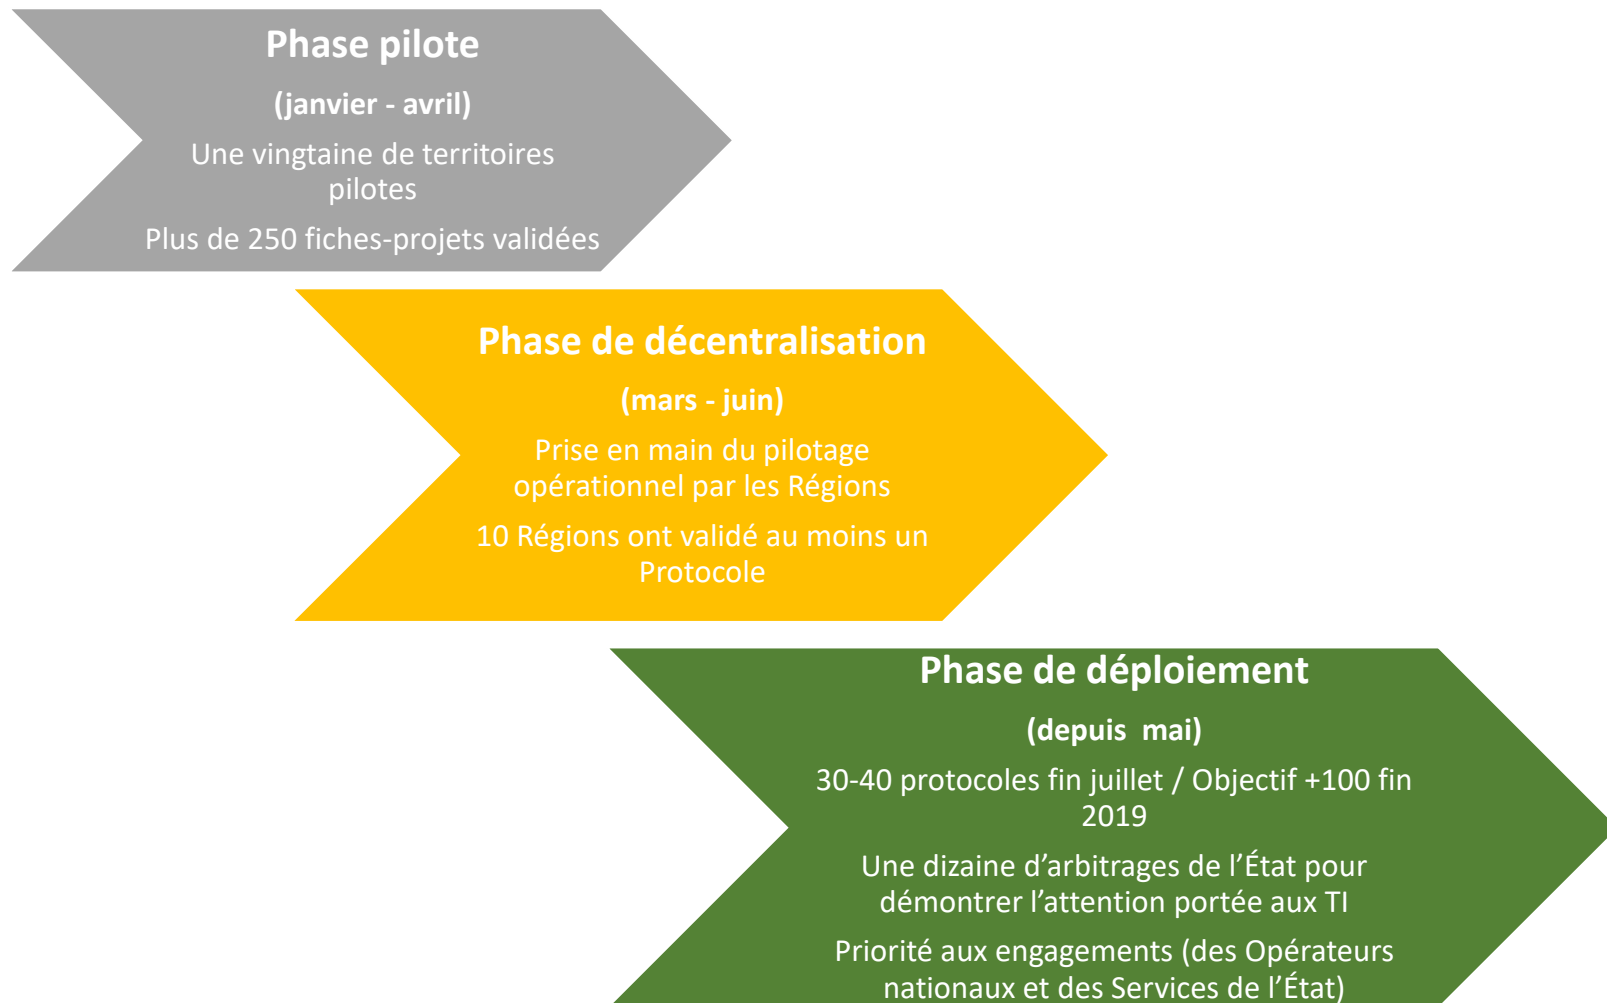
Phase pilote

(janvier - avril)

Une vingtaine de territoires pilotes

Plus de 250 fiches-projets validées

Phase de décentralisation

(mars - juin)

Prise en main du pilotage opérationnel par les Régions

10 Régions ont validé au moins un Protocole

Phase de déploiement

(depuis mai)

30-40 protocoles fin juillet / Objectif +100 fin 2019

Une dizaine d'arbitrages de l'État pour démontrer l'attention portée aux TI

Priorité aux engagements (des Opérateurs nationaux et des Services de l'État)